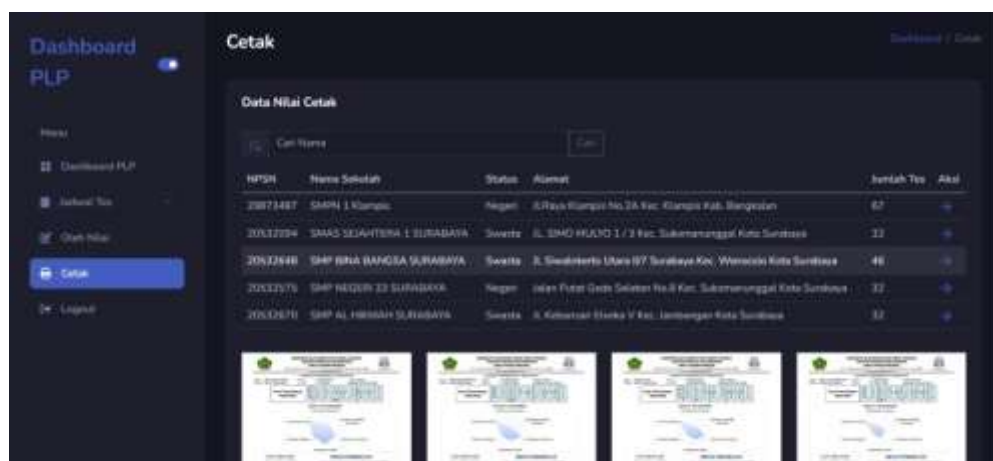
Dashboard PLP

Menu

Dashboard PLP

Jadwal Tes

Olah Nilai

Cetak

Logout

Cetak

Dashboard / Cetak

Data Nilai Cetak

Cari Nama

Cari

| NPSN | Nama Sekolah | Status | Alamat | Jumlah Tes | Aksi |
|---|---|---|---|---|---|
| 20573487 | SMPN 1 Klampis | Negeri | Jl.Raya Klampis No.3A Kec. Klampis Kab. Bangkalan | 67 | |
| 20532094 | SMAS SEJAHTERA 1 SURABAYA | Swasta | JL. SIMO HULYO 1 / 3 Kec. Sukomanunggal Kota Surabaya | 32 | |
| 20532648 | SMP BINA BANGSA SURABAYA | Swasta | Jl. Siwalankerto Utara 87 Surabaya Kec. Wonocolo Kota Surabaya | 46 | |
| 20532576 | SMP NEGERI 33 SURABAYA | Negeri | Jalan Putat Gede Selatan No.8 Kec. Sukomanunggal Kota Surabaya | 32 | |
| 20532670 | SMP AL HIKMAH SURABAYA | Swasta | Jl. Kebonsari Elveka V Kec. Jambangan Kota Surabaya | 32 | |